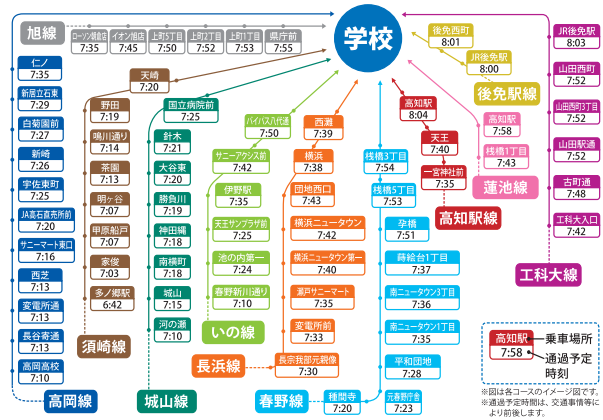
旭線

ローソン朝倉店 7:35
イオン旭店 7:45
上町5丁目 7:50
上町2丁目 7:52
上町1丁目 7:53
県庁前 7:55

学校

後免西町 8:01
JR後免駅 8:00
後免駅線

JR後免駅 8:03
山田西町 7:52
山田西町3丁目 7:52
山田駅通 7:52
古町通 7:48
工科大入口 7:42
工科大線

仁ノ 7:35
新居立石東 7:29
白菊園前 7:27
新崎 7:26
宇佐東町 7:25
JA高石高岡支所前 7:20
サニーマート東口 7:16
西芝 7:13
変電所通 7:13
長谷寄通 7:13
高岡高校 7:10
高岡線

天崎 7:20
野田 7:19
鳴川通り 7:14
茶園 7:13
明ヶ谷 7:07
甲原船戸 7:07
家俊 7:03
多ノ郷駅 6:42
須崎線

国立病院前 7:25
針木 7:21
大谷東 7:20
勝負川 7:19
神田橋 7:18
南横町 7:18
城山 7:15
河の瀬 7:10
城山線

バイパス八代通 7:50
サニーアクシス前 7:42
伊野駅 7:35
天王サンプラザ前 7:25
池の内第一 7:24
春野新川通り 7:10
いの線

西瀬 7:39
横浜 7:38
団地西口 7:43
横浜ニュータウン 7:42
横浜ニュータウン第一 7:40
瀬戸サニーマート 7:35
変電所前 7:33
長浜営業所元親像 7:30
長浜線

桟橋3丁目 7:54
桟橋5丁目 7:53
孕橋 7:51
蒔絵台1丁目 7:37
南ニュータウン3丁目 7:36
南ニュータウン1丁目 7:35
平和団地 7:28
種間寺 7:20
元春野庁舎 7:23
春野線

高知駅 8:04
天王 7:40
一宮神社前 7:35
高知駅線

高知駅 7:58
桟橋1丁目 7:43
蓮池線

高知駅 → 乗車場所
7:58 → 通過予定時刻

※図は各コースのイメージ図です。
※通過予定時刻は、交通事情等により前後します。